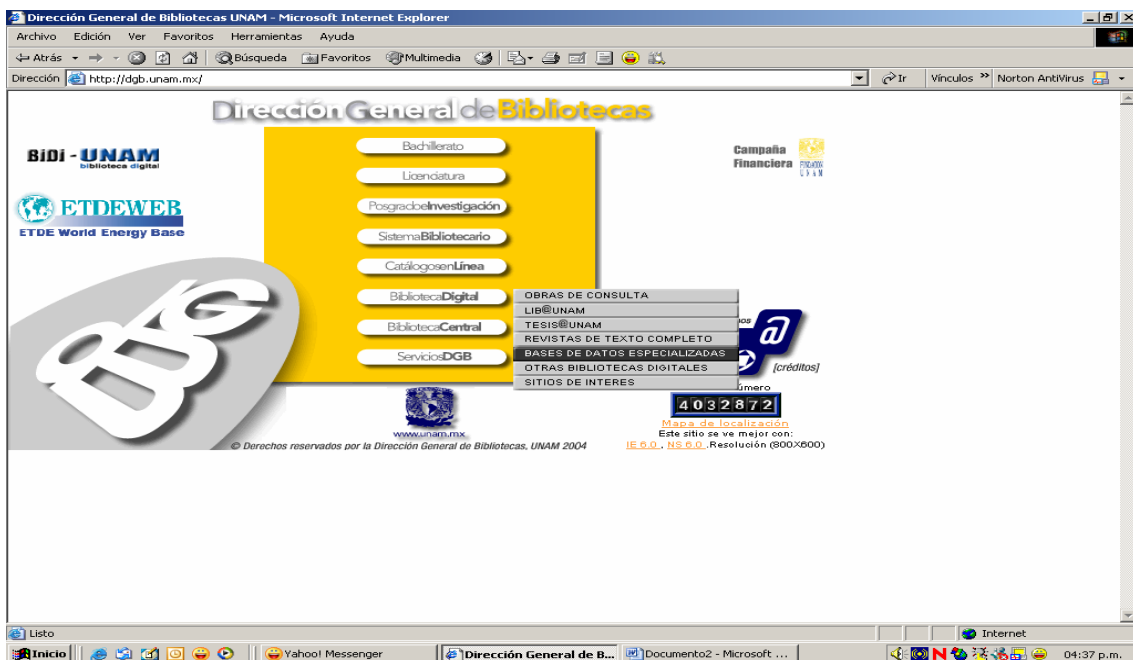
Dirección General de Bibliotecas UNAM - Microsoft Internet Explorer

Archivo Edición Ver Favoritos Herramientas Ayuda

Atrás Búsqueda Favoritos Multimedia

Dirección http://dgb.unam.mx/

Ir Vínculos Norton AntiVirus

Dirección General de Bibliotecas

BiDi - UNAM biblioteca digital

ETDEWEB ETDE World Energy Base

Bachillerato
Licenciatura
PosgradoeInvestigación
SistemaBibliotecario
CatálogosenLínea
BibliotecaDigital
BibliotecaCentral
ServiciosDGB

OBRAS DE CONSULTA
LIB@UNAM
TESIS@UNAM
REVISTAS DE TEXTO COMPLETO
BASES DE DATOS ESPECIALIZADAS
OTRAS BIBLIOTECAS DIGITALES
SITIOS DE INTERES

Campaña Financiera

[créditos]

úmero

4032872

Mapa de localización
Este sitio se ve mejor con:
IE 6.0 , NS 6.0 , Resolución (800X600)

DGB

www.unam.mx

© Derechos reservados por la Dirección General de Bibliotecas, UNAM 2004

Listo

Internet

Inicio

Yahoo! Messenger

Dirección General de B...

Documento2 - Microsoft ...

04:37 p.m.